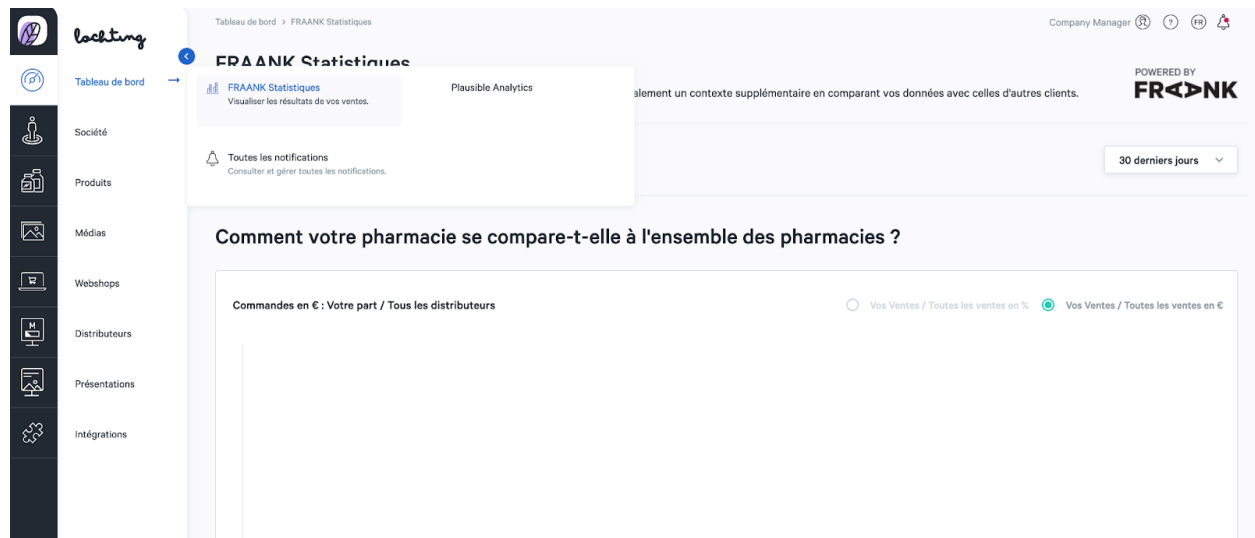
lochting

Tableau de bord
Société
Produits
Médias
Webshops
Distributeurs
Présentations
Intégrations

Tableau de bord > FRAANK Statistiques

Company Manager FR

FRAANK Statistiques

FRAANK Statistiques
Visualiser les résultats de vos ventes.

Plausible Analytics

Toutes les notifications
Consulter et gérer toutes les notifications.

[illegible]alement un contexte supplémentaire en comparant vos données avec celles d'autres clients.

POWERED BY
FRAANK

30 derniers jours

Comment votre pharmacie se compare-t-elle à l'ensemble des pharmacies ?

Commandes en € : Votre part / Tous les distributeurs

Vos Ventes / Toutes les ventes en %
Vos Ventes / Toutes les ventes en €